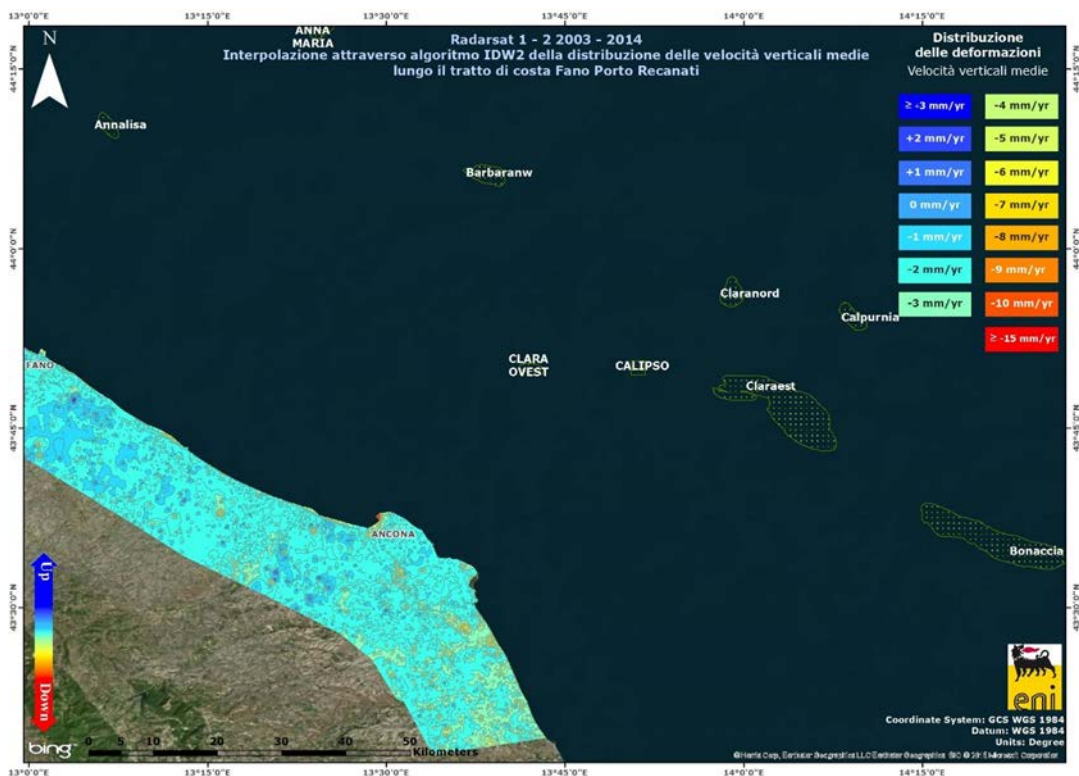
13°0'0"E 13°15'0"E 13°30'0"E 13°45'0"E 14°0'0"E 14°15'0"E

N

ANNA MARIA

Radarsat 1 - 2 2003 - 2014
Interpolazione attraverso algoritmo IDW2 della distribuzione delle velocità verticali medie lungo il tratto di costa Fano Porto Recanati

Distribuzione delle deformazioni
Velocità verticali medie

| | |
|---|---|
| ≥ -3 mm/yr | -4 mm/yr |
| +2 mm/yr | -5 mm/yr |
| +1 mm/yr | -6 mm/yr |
| 0 mm/yr | -7 mm/yr |
| -1 mm/yr | -8 mm/yr |
| -2 mm/yr | -9 mm/yr |
| -3 mm/yr | -10 mm/yr |
| | ≥ -15 mm/yr |

44°15'0"N 44°0'0"N 43°45'0"N 43°30'0"N

Annalisa

Barbaranw

Claranord

Calpurnia

CLARA OVEST

CALIPSO

Claraest

FANO

ANCONA

Bonaccia

Up

Down

eni

Coordinate System: GCS WGS 1984
Datum: WGS 1984
Units: Degree

bing

0 5 10 20 30 40 50 Kilometers

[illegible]